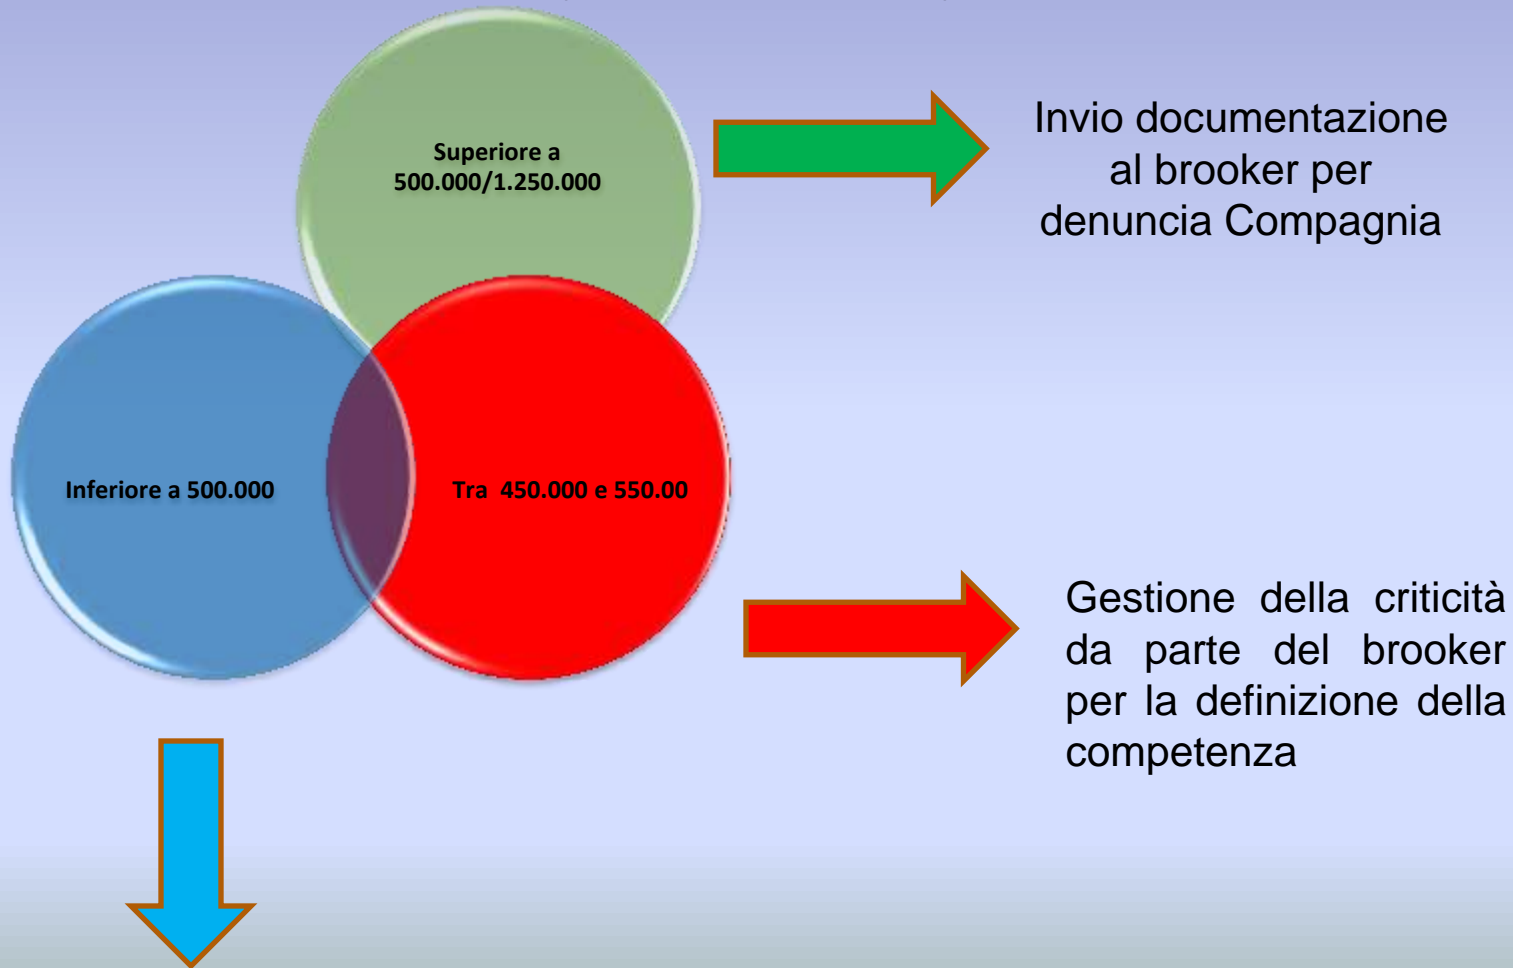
Superiore a 500.000/1.250.000

Invio documentazione al brooker per denuncia Compagnia

Inferiore a 500.000

Tra 450.000 e 550.00

Gestione della criticità da parte del brooker per la definizione della competenza